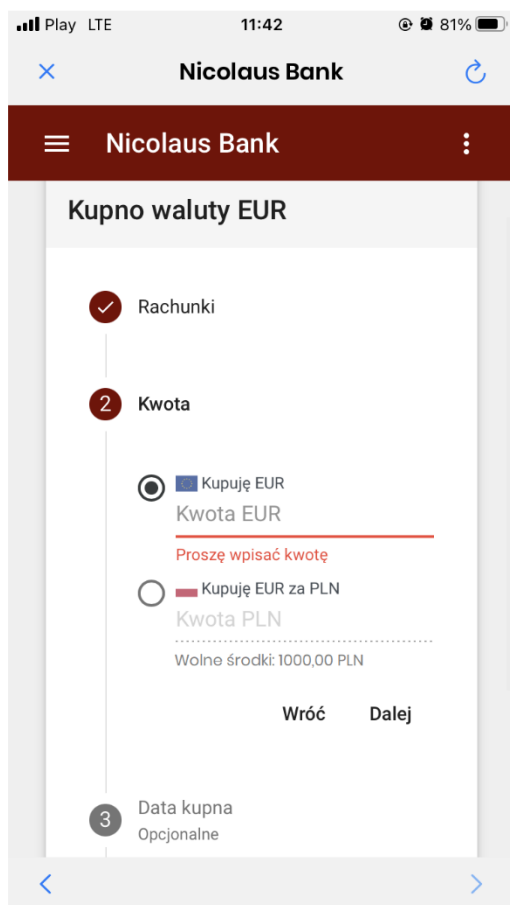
Play LTE
11:42
81%
Nicolaus Bank

Nicolaus Bank

Kupno waluty EUR

Rachunki

2 Kwota

Kupuję EUR
Kwota EUR
Proszę wpisać kwotę

Kupuję EUR za PLN
Kwota PLN
Wolne środki: 1000,00 PLN

Wróć Dalej

3 Data kupna
Opcjonalne